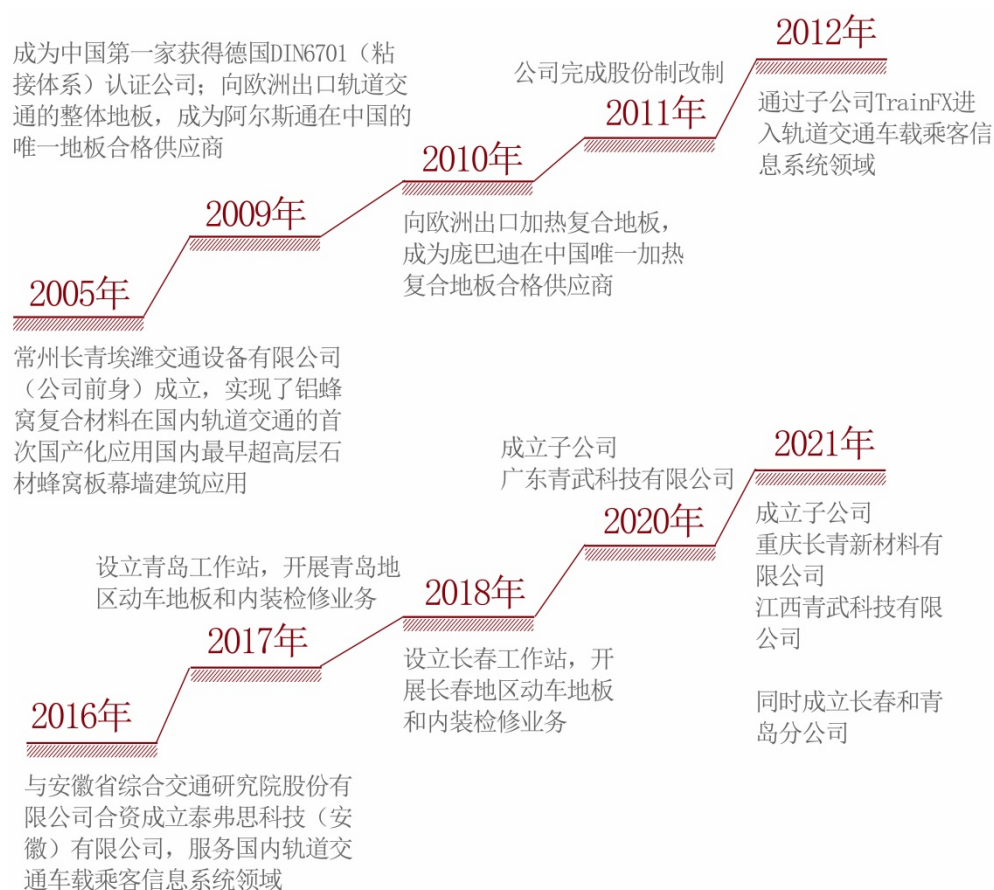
成为中国第一家获得德国DIN6701（粘接体系）认证公司；向欧洲出口轨道交通的整体地板，成为阿尔斯通在中国的唯一地板合格供应商

2009年

2005年

常州长青埃潍交通设备有限公司（公司前身）成立，实现了铝蜂窝复合材料在国内轨道交通的首次国产化应用国内最早超高层石材蜂窝板幕墙建筑应用

2010年

向欧洲出口加热复合地板，成为庞巴迪在中国唯一加热复合地板合格供应商

公司完成股份制改制

2011年

2012年

通过子公司TrainFX进入轨道交通车载乘客信息系统领域

设立青岛工作站，开展青岛地区动车地板和内装检修业务

2017年

2016年

与安徽省综合交通研究院股份有限公司合资成立泰弗思科技（安徽）有限公司，服务国内轨道交通车载乘客信息系统领域

2018年

设立长春工作站，开展长春地区动车地板和内装检修业务

成立子公司
广东青武科技有限公司

2020年

2021年

成立子公司
重庆长青新材料有限公司
江西青武科技有限公司

同时成立长春和青岛分公司